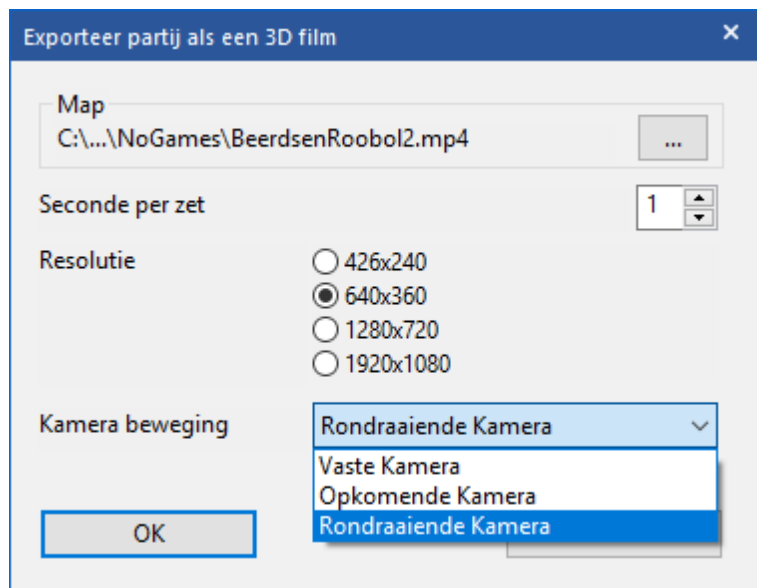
Exporteer partij als een 3D film ×

Map
C:\...\NoGames\BeerdsenRoobol2.mp4 ...

Seconde per zet 1

Resolutie
426x240
640x360
1280x720
1920x1080

Kamera beweging Rondraaiende Kamera
Vaste Kamera
Opkomende Kamera
Rondraaiende Kamera

OK